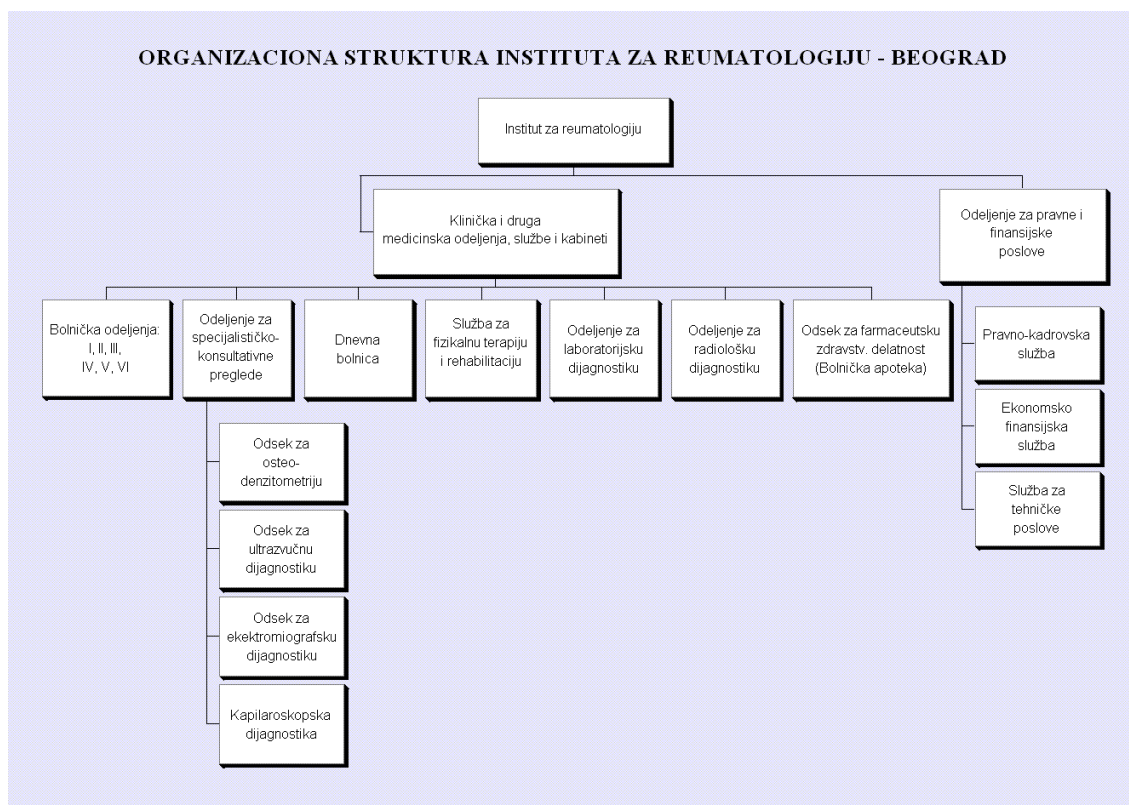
ORGANIZACIONA STRUKTURA INSTITUTA ZA REUMATOLOGIJU - BEOGRAD

Institut za reumatologiju

Klinička i druga medicinska odeljenja, službe i kabineti

Odeljenje za pravne i finansijske poslove

Bolnička odeljenja: I, II, III, IV, V, VI

Odeljenje za specijalističko-konsultativne preglede

Dnevna bolnica

Služba za fizikalnu terapiju i rehabilitaciju

Odeljenje za laboratorijsku dijagnostiku

Odeljenje za radiološku dijagnostiku

Odsek za farmaceutsku zdravstv. delatnost (Bolnička apoteka)

Pravno-kadrovska služba

Ekonomsko finansijska služba

Služba za tehničke poslove

Odsek za osteo-denzitometriju

Odsek za ultrazvučnu dijagnostiku

Odsek za ekektromiografsku dijagnostiku

Kapilaroskopska dijagnostika